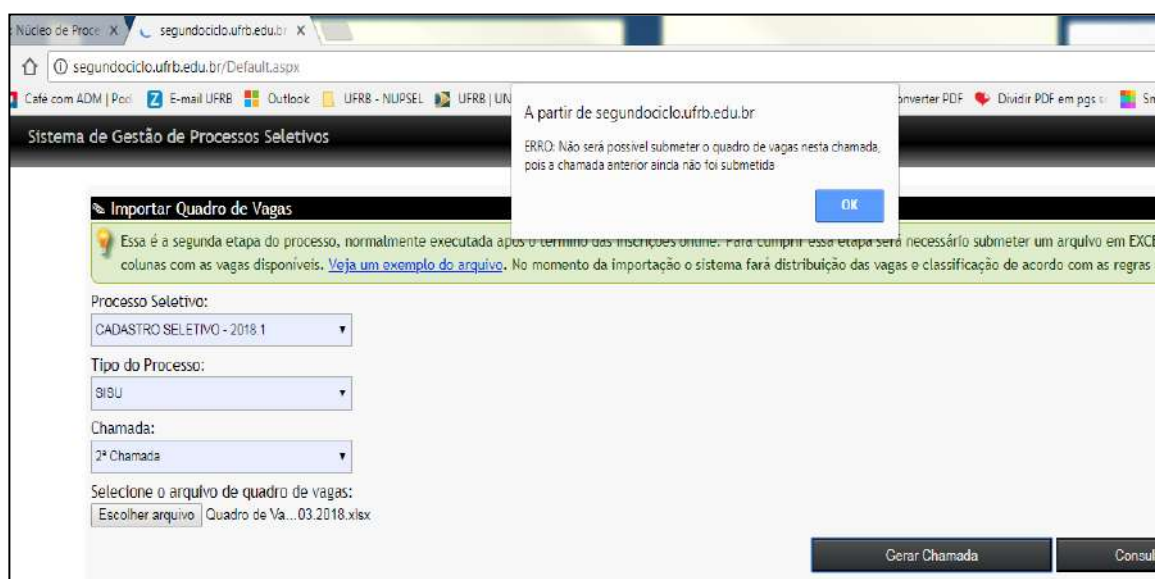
Núcleo de Proce X segundociclo.ufrb.edu.br X

segundociclo.ufrb.edu.br/Default.aspx

Café com ADM | Pod E-mail UFRB Outlook UFRB - NUPSEL UFRB | UN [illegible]nverter PDF Dividir PDF em pgs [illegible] Sm

Sistema de Gestão de Processos Seletivos

A partir de segundociclo.ufrb.edu.br

ERRO: Não será possível submeter o quadro de vagas nesta chamada, pois a chamada anterior ainda não foi submetida

OK

Importar Quadro de Vagas

Essa é a segunda etapa do processo, normalmente executada após o término das inscrições online. Para cumprir essa etapa será necessário submeter um arquivo em EXCE colunas com as vagas disponíveis. Veja um exemplo do arquivo. No momento da importação o sistema fará distribuição das vagas e classificação de acordo com as regras

Processo Seletivo:
CADASTRO SELETIVO - 2018.1

Tipo do Processo:
SISU

Chamada:
2ª Chamada

Selecione o arquivo de quadro de vagas:
Escolher arquivo Quadro de Va...03.2018.xlsx

Gerar Chamada

Consul